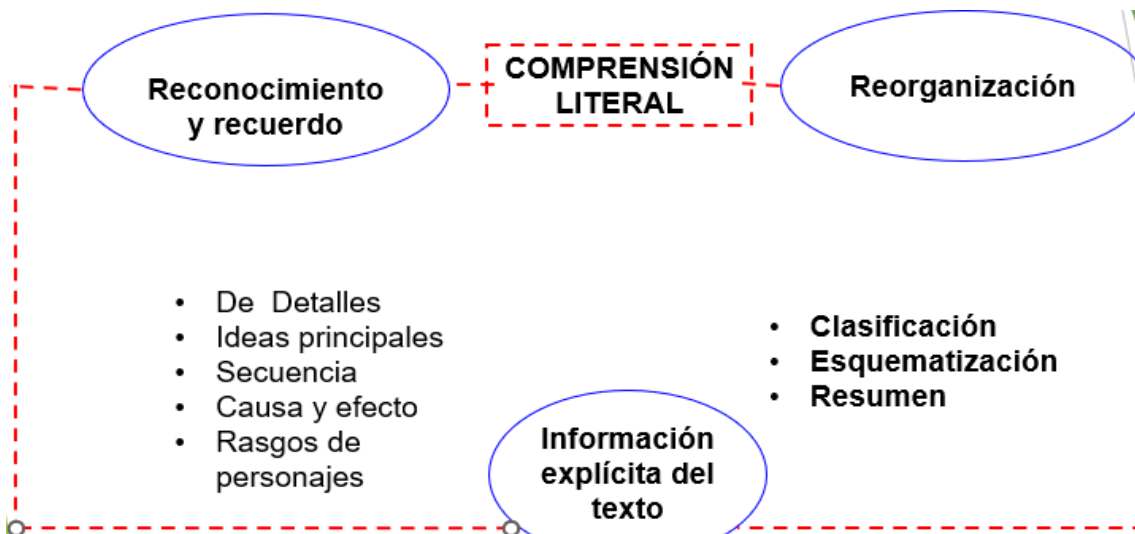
Reconocimiento y recuerdo

COMPRENSIÓN LITERAL

Reorganización

- De Detalles
- Ideas principales
- Secuencia
- Causa y efecto
- Rasgos de personajes

- Clasificación
- Esquematización
- Resumen

Información explícita del texto